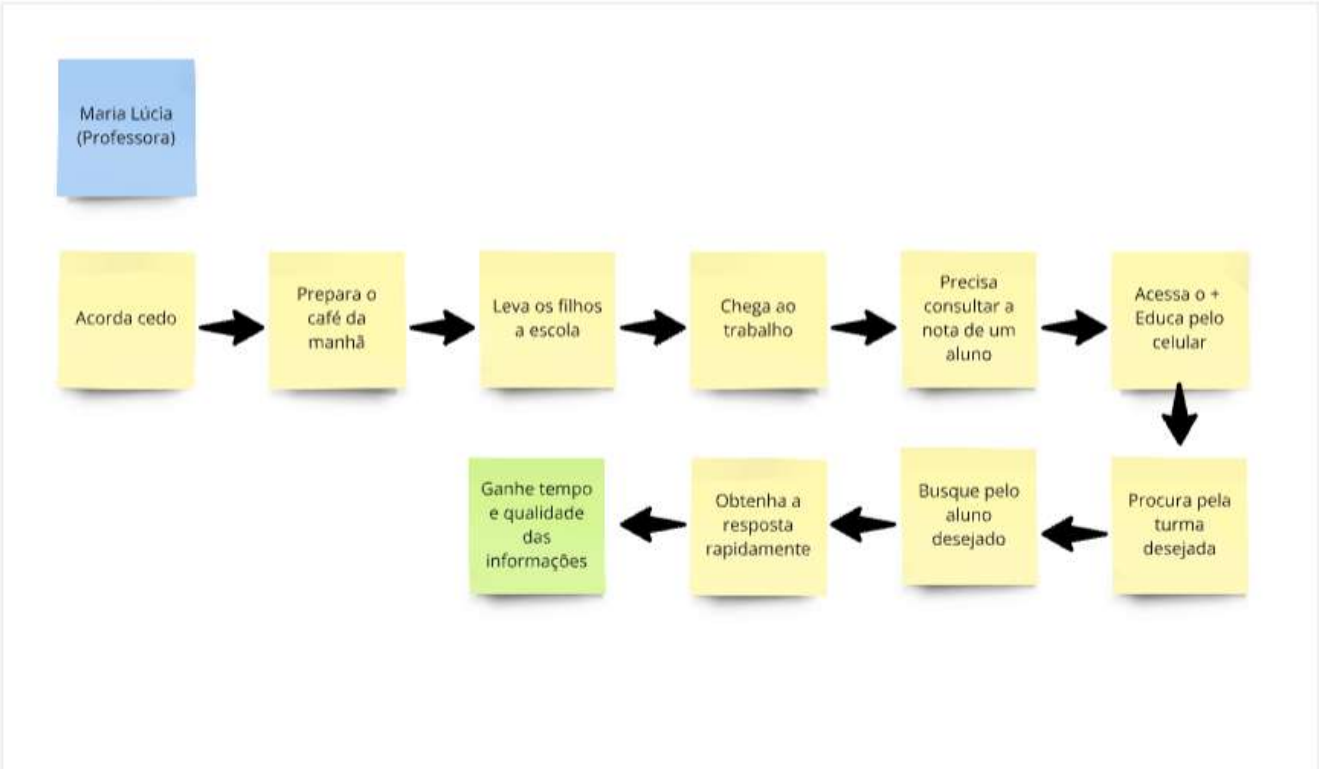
Maria Lúcia (Professora)

Acorda cedo

Prepara o café da manhã

Leva os filhos a escola

Chega ao trabalho

Precisa consultar a nota de um aluno

Acessa o + Educa pelo celular

Procura pela turma desejada

Busque pelo aluno desejado

Obtenha a resposta rapidamente

Ganhe tempo e qualidade das informações